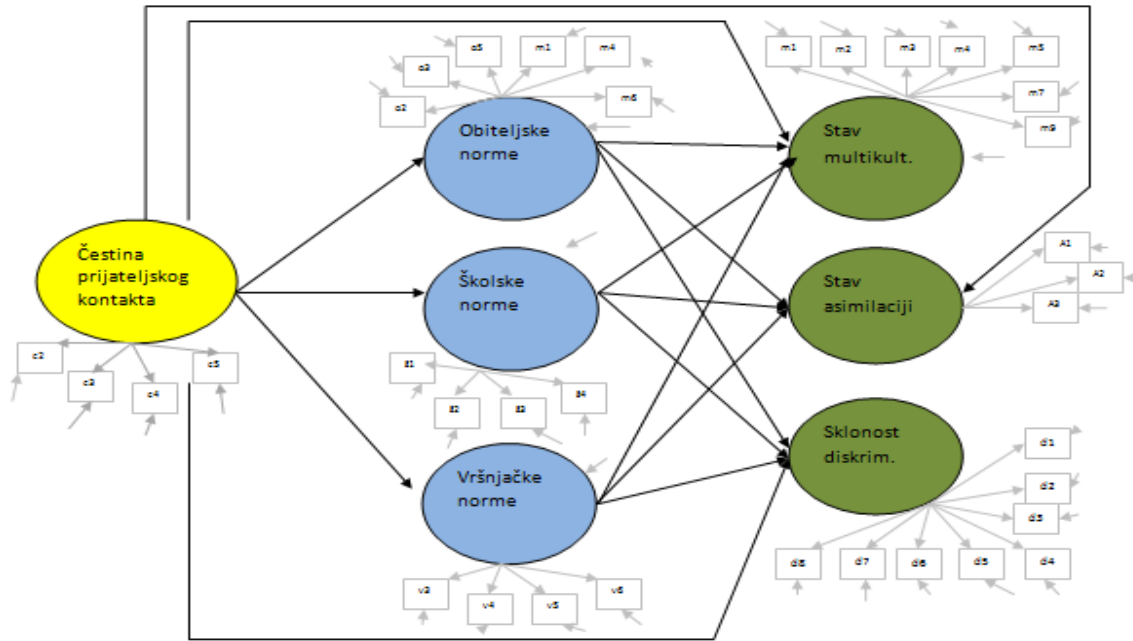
Čestina prijateljskog kontakta

c2
c3
c4
c5

Obiteljske norme

o3
o5
m1
m4
o2
m6

Školske norme

š1
š2
š3
š4

Vršnjačke norme

v3
v4
v5
v6

Stav multikult.

m1
m2
m3
m4
m5
m7
m9

Stav asimilaciji

A1
A2
A3

Sklonost diskrim.

d1
d2
d3
d4
d5
d6
d7
d8